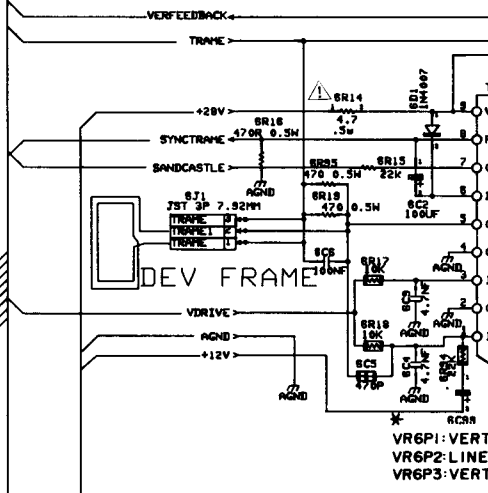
VERFEEDBACK
TRAME
+28V
6R16 470R 0.5W
6R14 4.7 .5w
6D1 1N4007
SYNCTRAME
AGND
SANDCASTLE
6R95 470 0.5W
6R15 22K
6C2 100UF
6R19 470 0.5W
6J1 JST 3P 7.92MM
TRAME 3
TRAME1 2
TRAME 1
DEV FRAME
6C8 100NF
6R17 10K
AGND
6C3 4.7NF
VDRIVE
6R18 10K
AGND
AGND
+12V
6C5 470P
6C4 4.7NF
6R24 22K
AGND
AGND
6C88
9
8
7
6
5
4
3
2
1
VR6P1:VERT
VR6P2:LINE
VR6P3:VERT